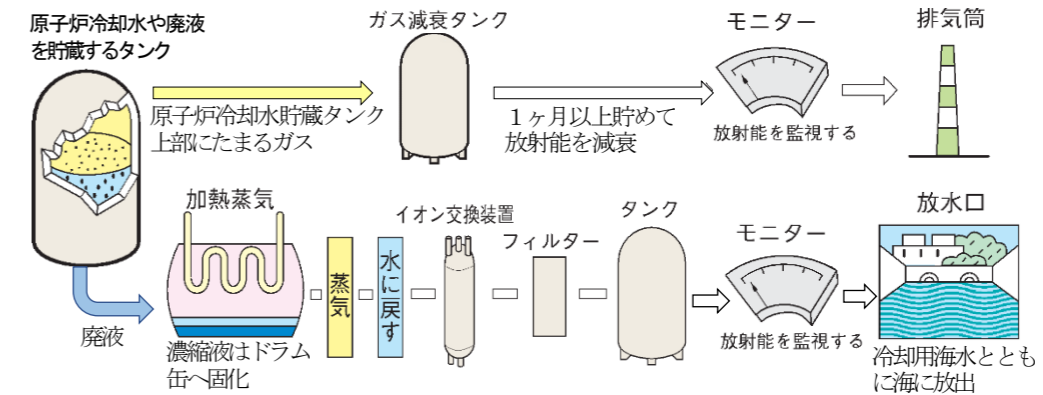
原子炉冷却水や廃液を貯蔵するタンク

ガス減衰タンク

モニター

排気筒

原子炉冷却水貯蔵タンク上部にたまるガス

１ヶ月以上貯めて放射能を減衰

放射能を監視する

加熱蒸気

イオン交換装置

フィルター

タンク

モニター

放水口

廃液

蒸気

水に戻す

濃縮液はドラム缶へ固化

放射能を監視する

冷却用海水とともに海に放出